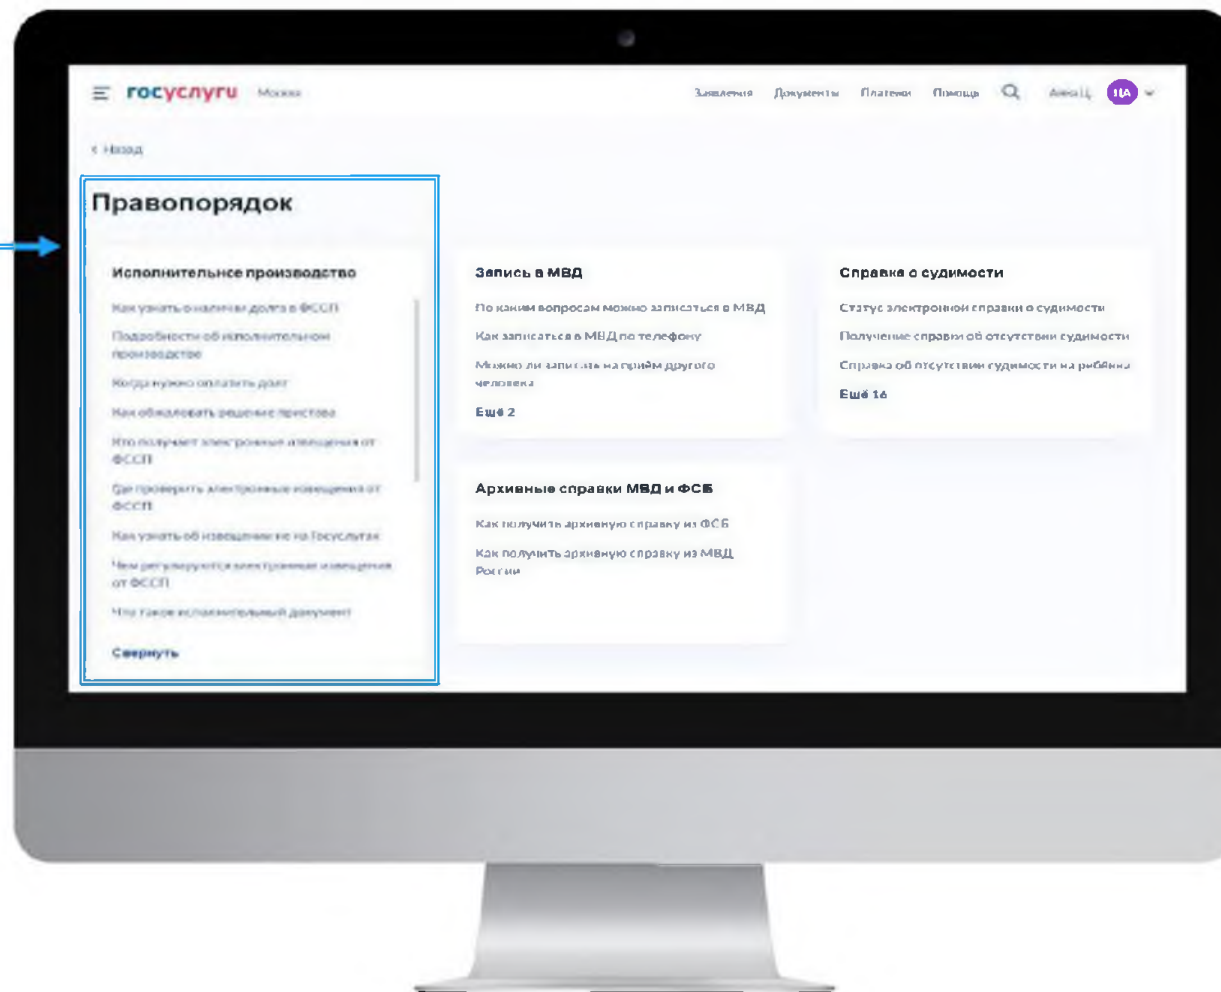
госуслуги Москва

Заявления Документы Платежи Помощь Алексей ЦА

‹ Назад

Правопорядок

Исполнительное производство

Как узнать о наличии долга в ФССП

Подробности об исполнительном производстве

Когда нужно оплатить долг

Как обжаловать решение пристава

Кто получает электронные извещения от ФССП

Где проверить электронные извещения от ФССП

Как узнать об извещении не на Госуслугах

Чем регулируются электронные извещения от ФССП

Что такое исполнительный документ

Свернуть

Запись в МВД

По каким вопросам можно записаться в МВД

Как записаться в МВД по телефону

Можно ли записаться на приём другого человека

Ещё 2

Справка о судимости

Статус электронной справки о судимости

Получение справки об отсутствии судимости

Справка об отсутствии судимости на ребёнка

Ещё 16

Архивные справки МВД и ФСБ

Как получить архивную справку из ФСБ

Как получить архивную справку из МВД России